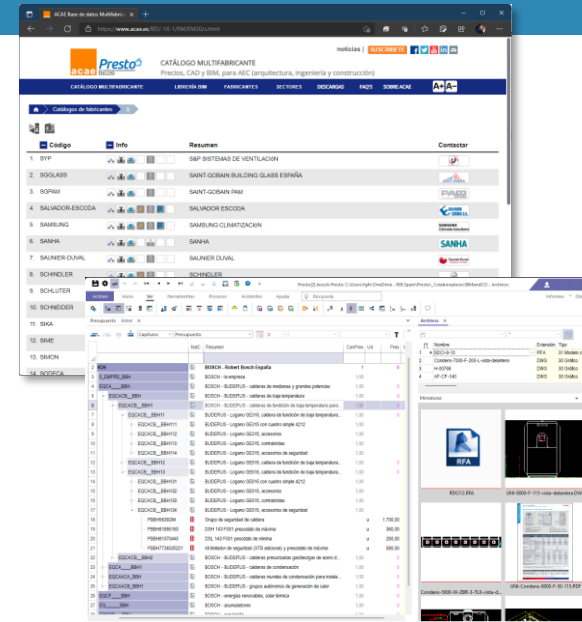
ACAE Base de datos Multifabr... ×

https://www.acae.es/BD/-1X-1/ENERO/DS/s.html

noticias | SUSCRÍBETE

acae Presto

CATÁLOGO MULTIFABRICANTE
Precios, CAD y BIM, para AEC (arquitectura, ingeniería y construcción)

CATÁLOGO MULTIFABRICANTE | LIBRERÍA BIM | FABRICANTES | SECTORES | DESCARGAS | FAQ'S | SOBRE ACAE | A+ A-

Catálogos de fabricantes

| Código | Info | Resumen | Contactar |
|---|---|---|---|
| 1. SYP | | S&P SISTEMAS DE VENTILACIÓN | |
| 2. SGGLASS | | SAINT-GOBAIN BUILDING GLASS ESPAÑA | |
| 3. SGPAM | | SAINT-GOBAIN PAM | PAM |
| 4. SALVADOR-ESCODA | | SALVADOR ESCODA | |
| 5. SAMSUNG | | SAMSUNG CLIMATIZACIÓN | SAMSUNG |
| 6. SANHA | | SANHA | SANHA |
| 7. SAUNIER-DUVAL | | SAUNIER DUVAL | |
| 8. SCHINDLER | | SCHINDLER | |
| 9. SCHLUTER | | | |
| 10. SCHNEIDER | | | |
| 11. SIKA | | | |
| 12. SIME | | | |
| 13. SIMON | | | |
| 14. SODECA | | | |

Presto22-bosch.Presto C:\Users\tgh\OneDrive - RIB Spain\Presto_Colaboradores\BIMand23 - Archivos

Archivo | Inicio | Ver | Herramientas | Procesos | Asistentes | Ayuda | Búsqueda

Informes

Presupuesto | Capítulos | Presupuesto

| | NatC | Resumen | CanPres | Ud | Pres |
|---|---|---|---|---|---|
| BOM | | BOSCH - Robert Bosch España | 1 | | |
| 0_EMPRE_BBH | | BOSCH - la empresa | 1,00 | | |
| EQCA_BBH | | BOSCH - BUDERUS - calderas de medianas y grandes potencias | 1,00 | | |
| EQCACB_BBH | | BOSCH - BUDERUS - calderas de baja temperatura | 1,00 | | |
| EQCACB_BBH | | BOSCH - BUDERUS - calderas de fundición de baja temperatura para | 1,00 | | |
| EQCACB_BBH11 | | BUDERUS - Logano GE315, caldera de fundición de baja temperatura... | 1,00 | | |
| EQCACB_BBH111 | | BUDERUS - Logano GE315 con cuadro simple 4212 | 1,00 | | |
| EQCACB_BBH112 | | BUDERUS - Logano GE315, accesorios | 1,00 | | |
| EQCACB_BBH113 | | BUDERUS - Logano GE315, contratalas | 1,00 | | |
| EQCACB_BBH114 | | BUDERUS - Logano GE315, accesorios de seguridad | 1,00 | | |
| EQCACB_BBH12 | | BUDERUS - Logano GE515, caldera de fundición de baja temperatura... | 1,00 | | |
| EQCACB_BBH13 | | BUDERUS - Logano GE615, caldera de fundición de baja temperatura... | 1,00 | | |
| EQCACB_BBH131 | | BUDERUS - Logano GE615 con cuadro simple 4212 | 1,00 | | |
| EQCACB_BBH132 | | BUDERUS - Logano GE615, accesorios | 1,00 | | |
| EQCACB_BBH133 | | BUDERUS - Logano GE615, contratalas | 1,00 | | |
| EQCACB_BBH134 | | BUDERUS - Logano GE615, accesorios de seguridad | 1,00 | | |
| PBBH6335284 | | Grupo de seguridad de caldera | | u | 1.730,00 |
| PBBH61895160 | | DBM 143 F001 presostato de máxima | | u | 366,00 |
| PBBH61370440 | | DSL 143 F001 presostato de mínima | | u | 266,00 |
| PBBH7736520201 | | Kit limitador de seguridad (STB adicional) y presostato de máxima | | u | 366,00 |
| EQCACB_BBH2 | | BOSCH - BUDERUS - calderas presurizadas geotérmicas de acero d... | 1,00 | | |
| EQCACO_BBH | | BOSCH - BUDERUS - calderas de condensación | 1,00 | | |
| EQCACCA_BBH | | BOSCH - BUDERUS - calderas murales de condensación para instala... | 1,00 | | |
| EQCACCA_BBH | | BOSCH - BUDERUS - grupos autónomos de generación de calor | 1,00 | | |
| ESCP_BBH | | BOSCH - energías renovables, solar térmica | 1,00 | | |
| ESL_BBH | | BOSCH - acumuladores | 1,00 | | |

Archivos

| | Extensión | Tipo |
|---|---|---|
| 1 REC-I-9-10 | RFA | 3D Modelo a... |
| 2 Condens-7000-F-200-L-vista-delantera | DWG | 3D DiMo |
| 3 H-00798 | DWG | 3D DiMo |
| 4 HF-CF-140 | DWG | 3D DiMo |

Miniaturas

RFA

REC-I-12.RFA

UNI-6000-F-115-vista-delantera.DW...

Condens-5000-W-ZBR-3-70-l-vista-d...

UNI-Condens-8000-F-50-115.PDF